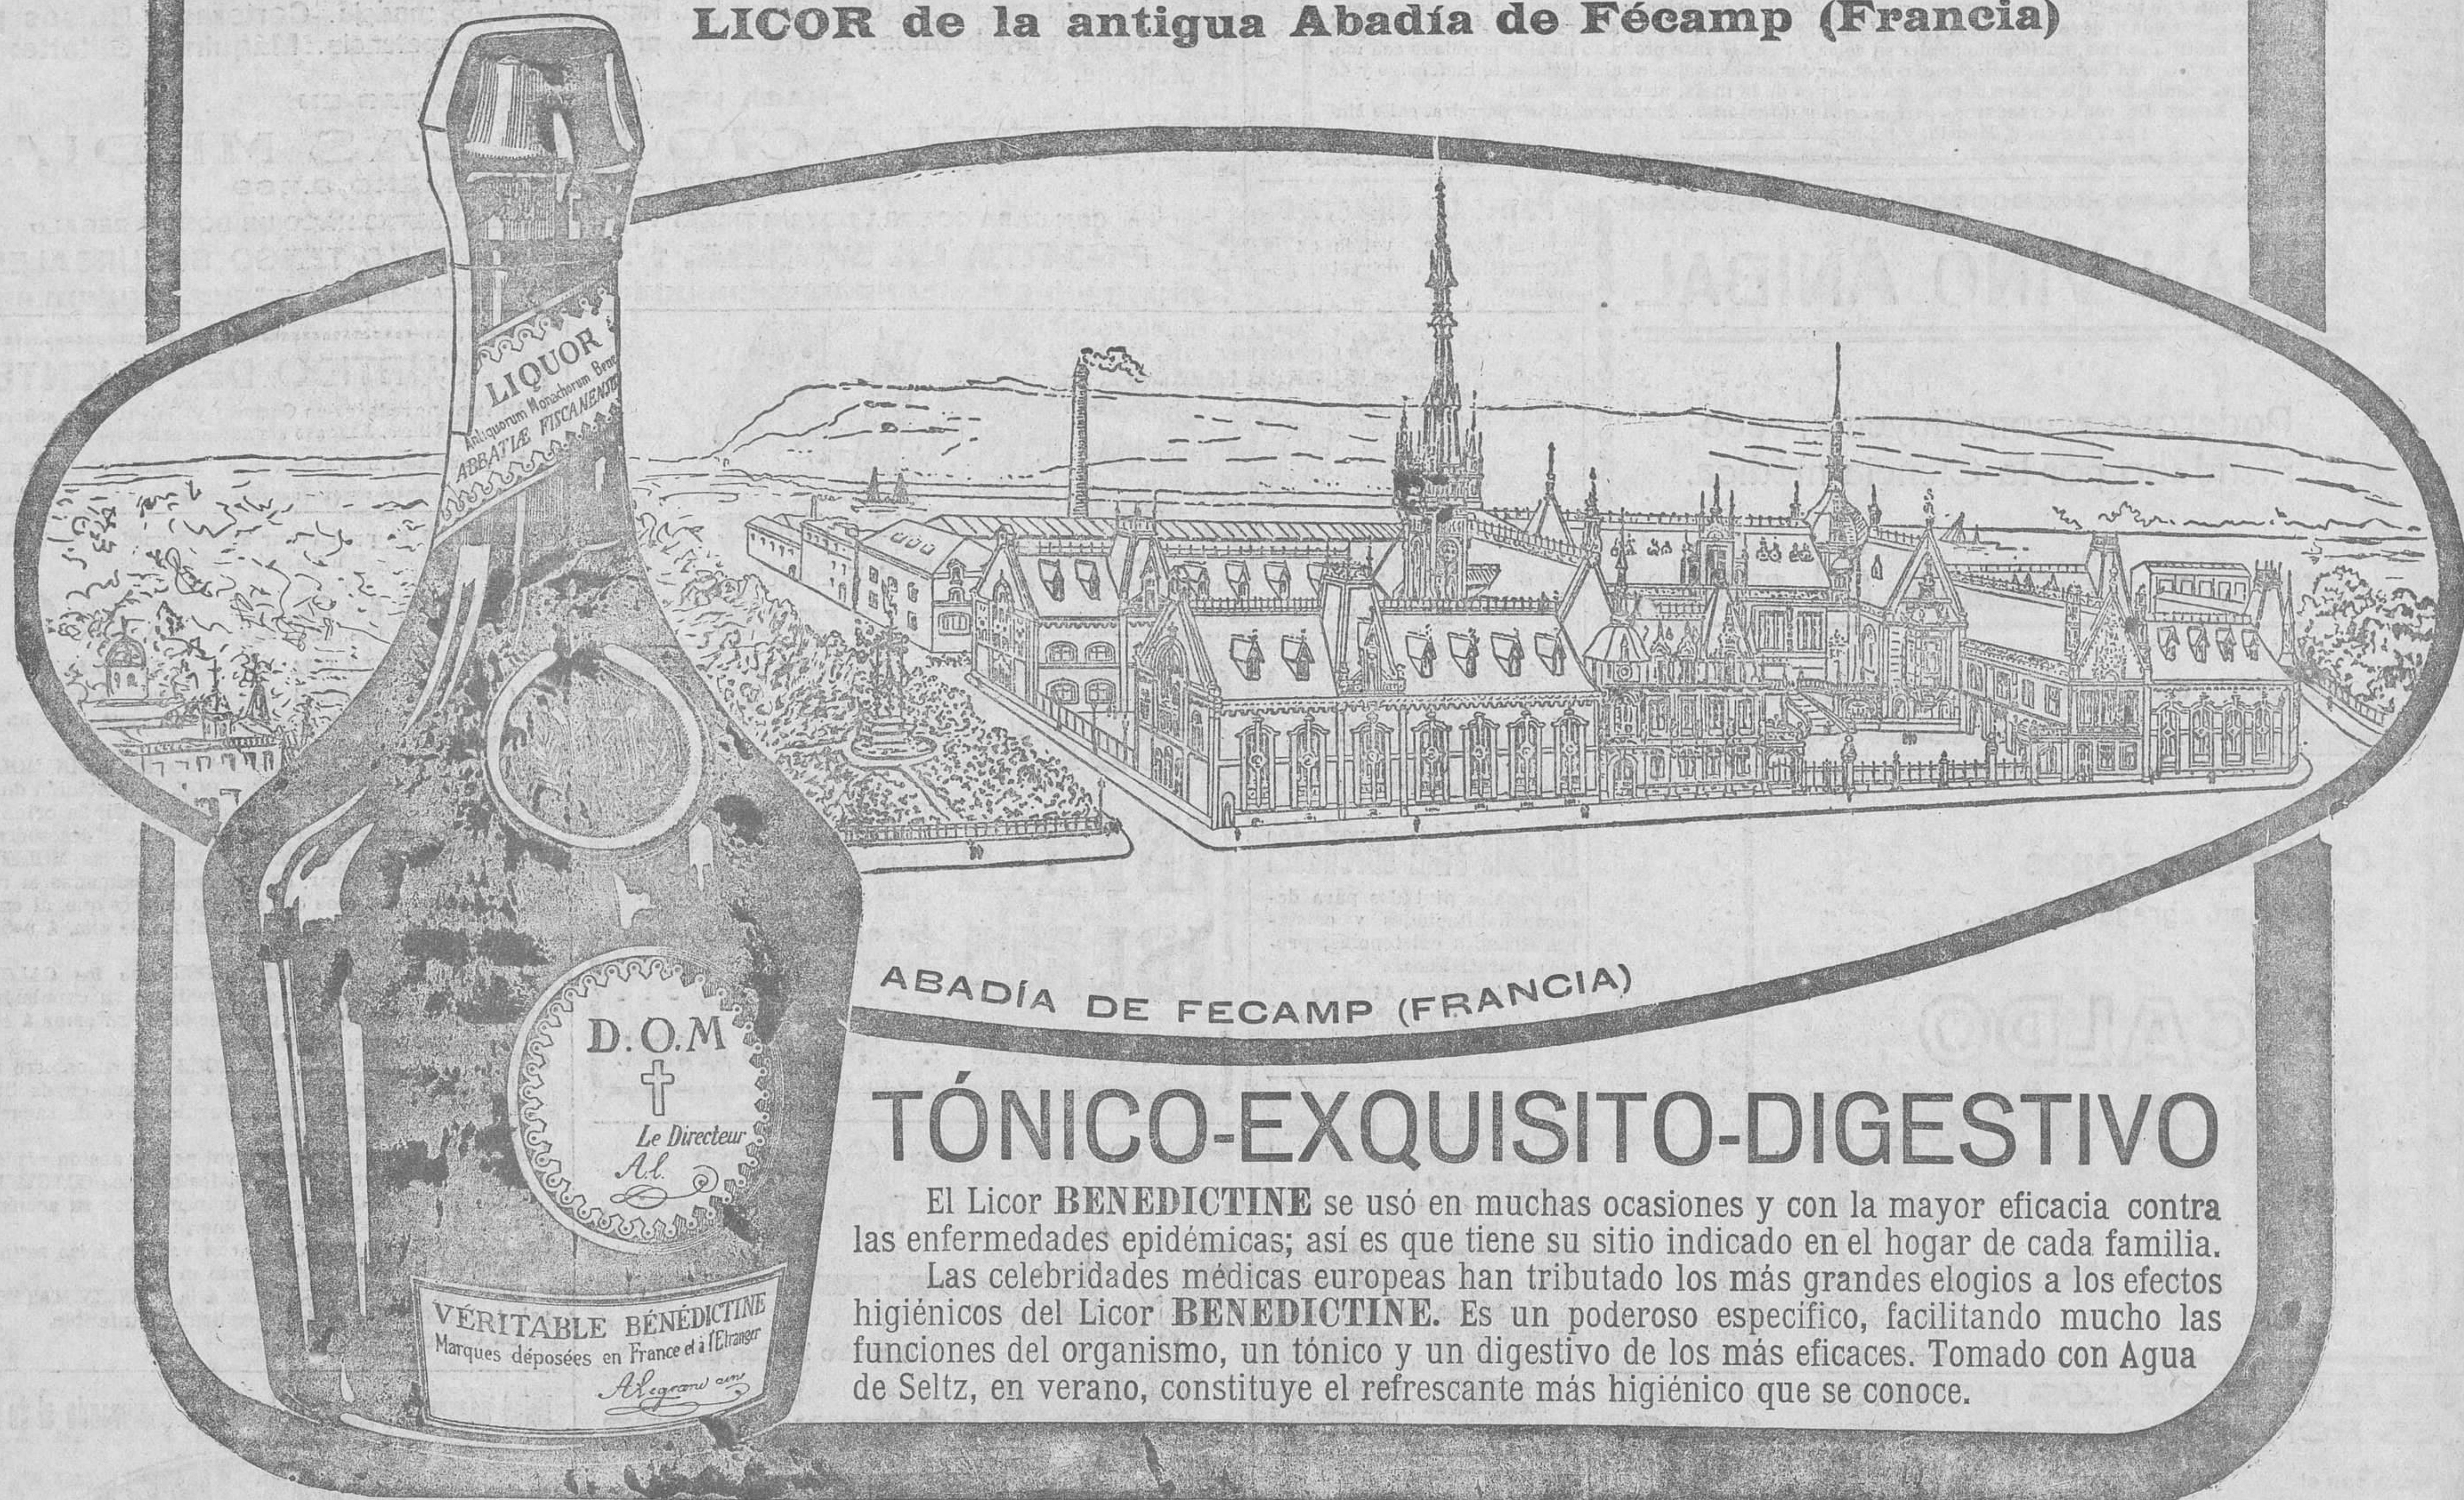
LICOR de la antigua Abadía de Fécamp (Francia)

LIQUOR
Antiquorum Monachorum Bene
ABBATIÆ FISCANENSIS

ABADÍA DE FECAMP (FRANCIA)

D.O.M
Le Directeur
A.L.

VÉRITABLE BÉNÉDICTINE
Marques déposées en France et à l'Etranger
A Legrand aîné

TÓNICO-EXQUISITO-DIGESTIVO

El Licor BENEDICTINE se usó en muchas ocasiones y con la mayor eficacia contra las enfermedades epidémicas; así es que tiene su sitio indicado en el hogar de cada familia.

Las celebridades médicas europeas han tributado los más grandes elogios a los efectos higiénicos del Licor BENEDICTINE. Es un poderoso específico, facilitando mucho las funciones del organismo, un tónico y un digestivo de los más eficaces. Tomado con Agua de Seltz, en verano, constituye el refrescante más higiénico que se conoce.